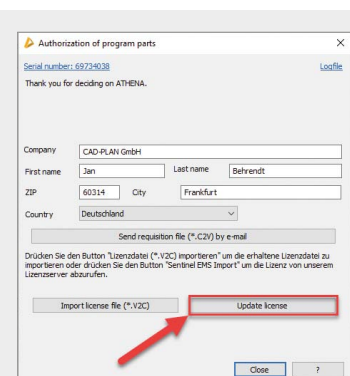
Authorization of program parts

×

Serial number: 69734038

Logfile

Thank you for deciding on ATHENA.

Company CAD-PLAN GmbH

First name Jan

Last name Behrendt

ZIP 60314

City Frankfurt

Country Deutschland

Send requisition file (*.C2V) by e-mail

Drücken Sie den Button "Lizenzdatei (*.V2C) importieren" um die erhaltene Lizenzdatei zu importieren oder drücken Sie den Button "Sentinel EMS Import" um die Lizenz von unserem Lizenzserver abzurufen.

Import license file (*.V2C)

Update license

Close

?